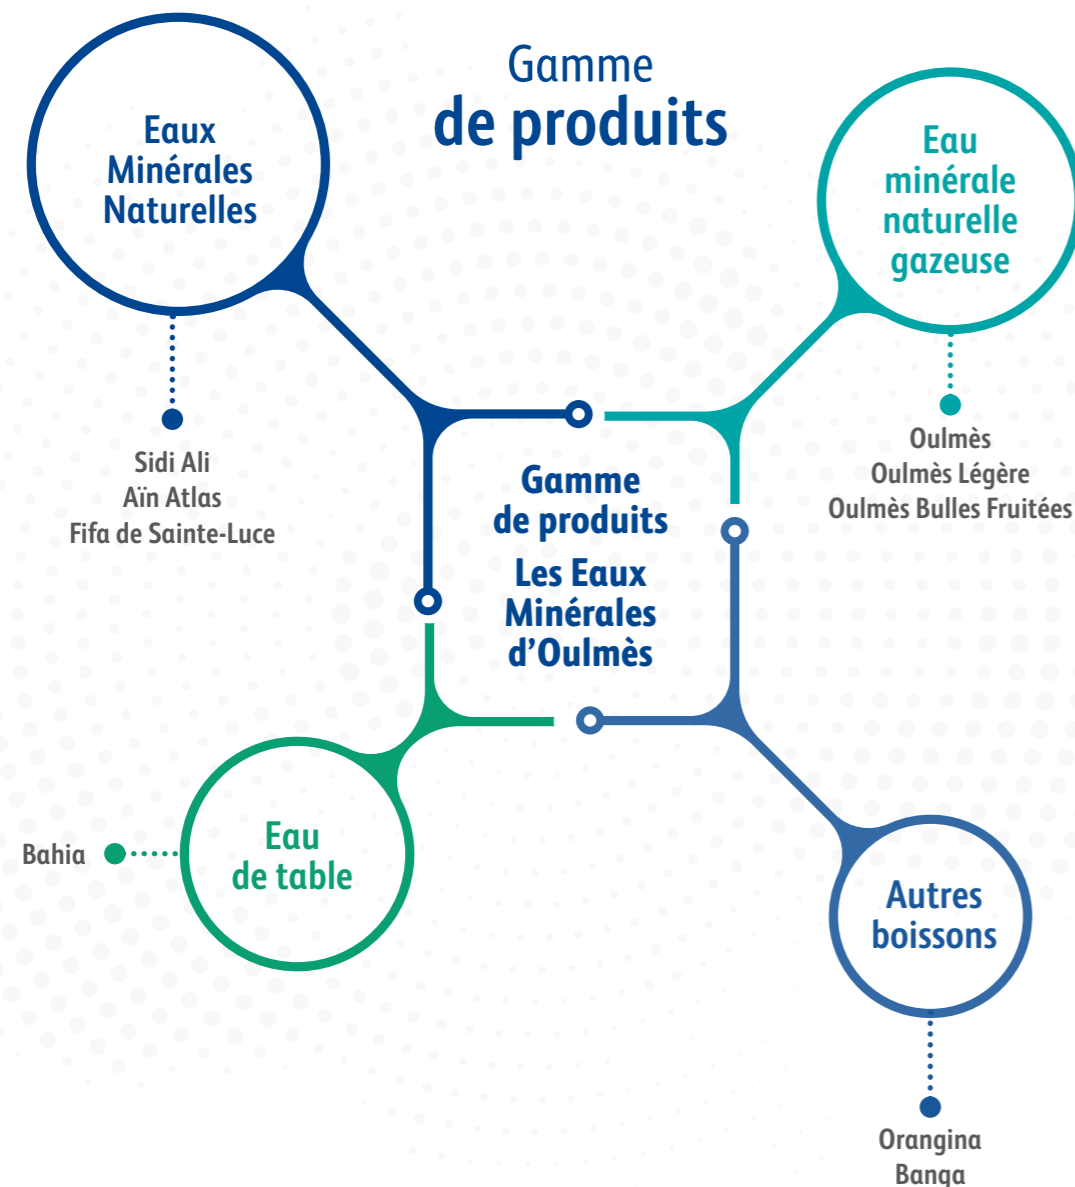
Gamme
de produits

Eaux Minérales Naturelles

Sidi Ali
Aïn Atlas
Fifa de Sainte-Luce

Eau minérale naturelle gazeuse

Oulmès
Oulmès Légère
Oulmès Bulles Fruitées

Gamme de produits
Les Eaux Minérales d’Oulmès

Bahia

Eau de table

Autres boissons

Orangina
Banga